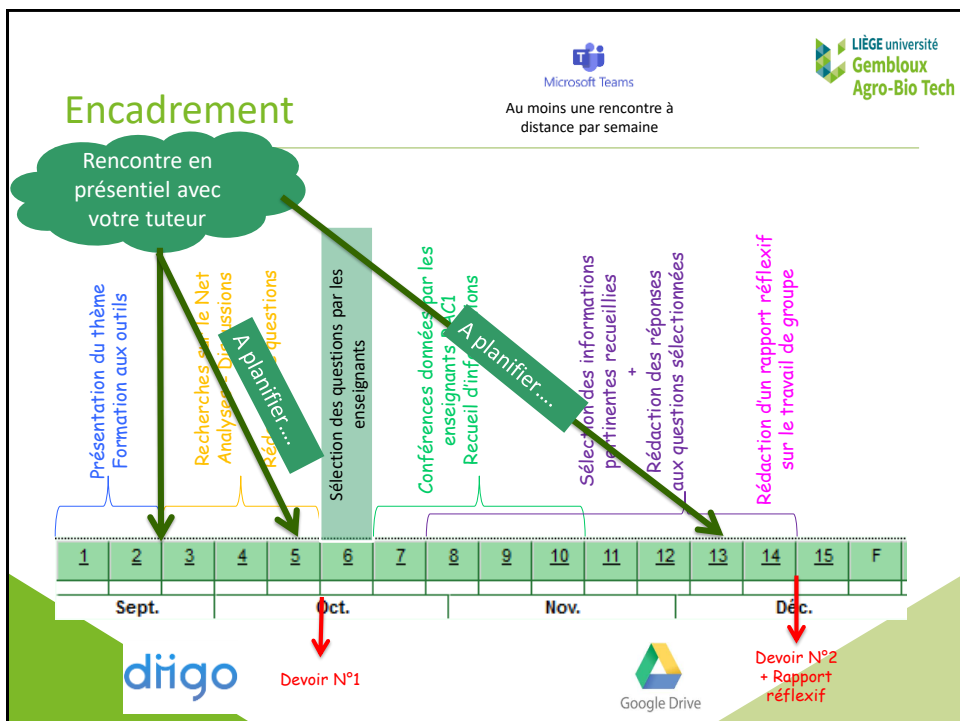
Microsoft Teams

Au moins une rencontre à distance par semaine

LIÈGE université Gembloux Agro-Bio Tech

Encadrement

Rencontre en présentiel avec votre tuteur

Présentation du thème
Formation aux outils

Recherches sur le Net
Analyse - Discussions
Réd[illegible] questions

A planifier….

Sélection des questions par les enseignants

Conférences données par les enseignants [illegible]C1
Recueil d'inf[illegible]ons

A planifier….

Sélection des informations pertinentes recueillies
+
Rédaction des réponses aux questions sélectionnées

Rédaction d'un rapport réflexif sur le travail de groupe

| 1 | 2 | 3 | 4 | 5 | 6 | 7 | 8 | 9 | 10 | 11 | 12 | 13 | 14 | 15 | F |
|---|---|---|---|---|---|---|---|---|---|---|---|---|---|---|---|

Sept. Oct. Nov. Déc.

diigo

Devoir N°1

Google Drive

Devoir N°2
+ Rapport réflexif